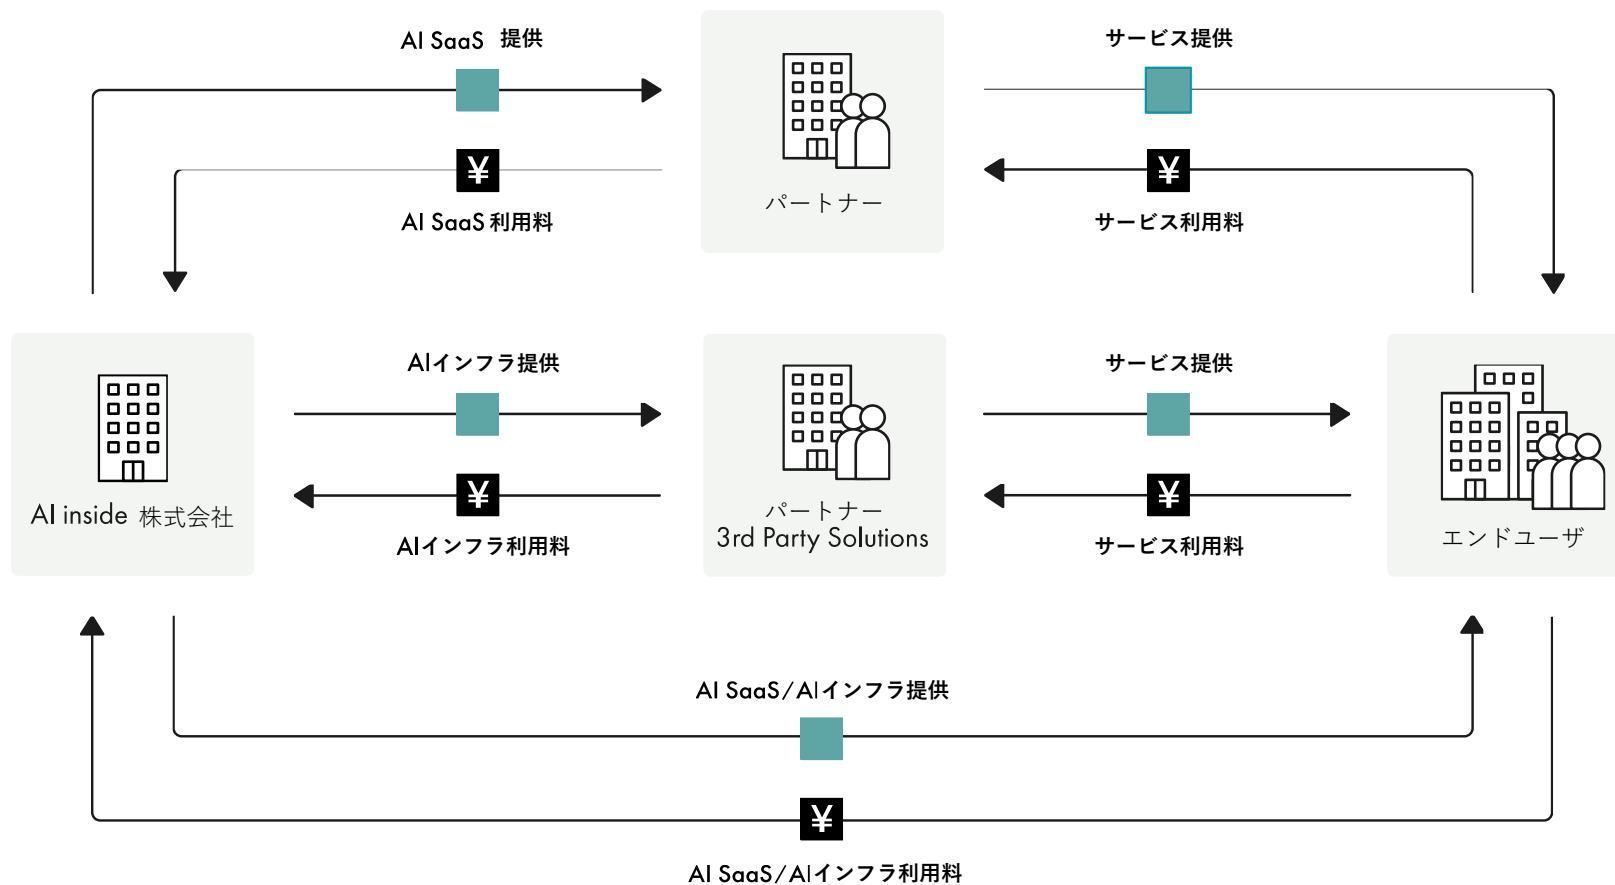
AI SaaS 提供

パートナー

サービス提供

¥

AI SaaS 利用料

¥

サービス利用料

AI inside 株式会社

AIインフラ提供

¥

AIインフラ利用料

パートナー
3rd Party Solutions

サービス提供

¥

サービス利用料

エンドユーザ

AI SaaS/AIインフラ提供

¥

AI SaaS/AIインフラ利用料